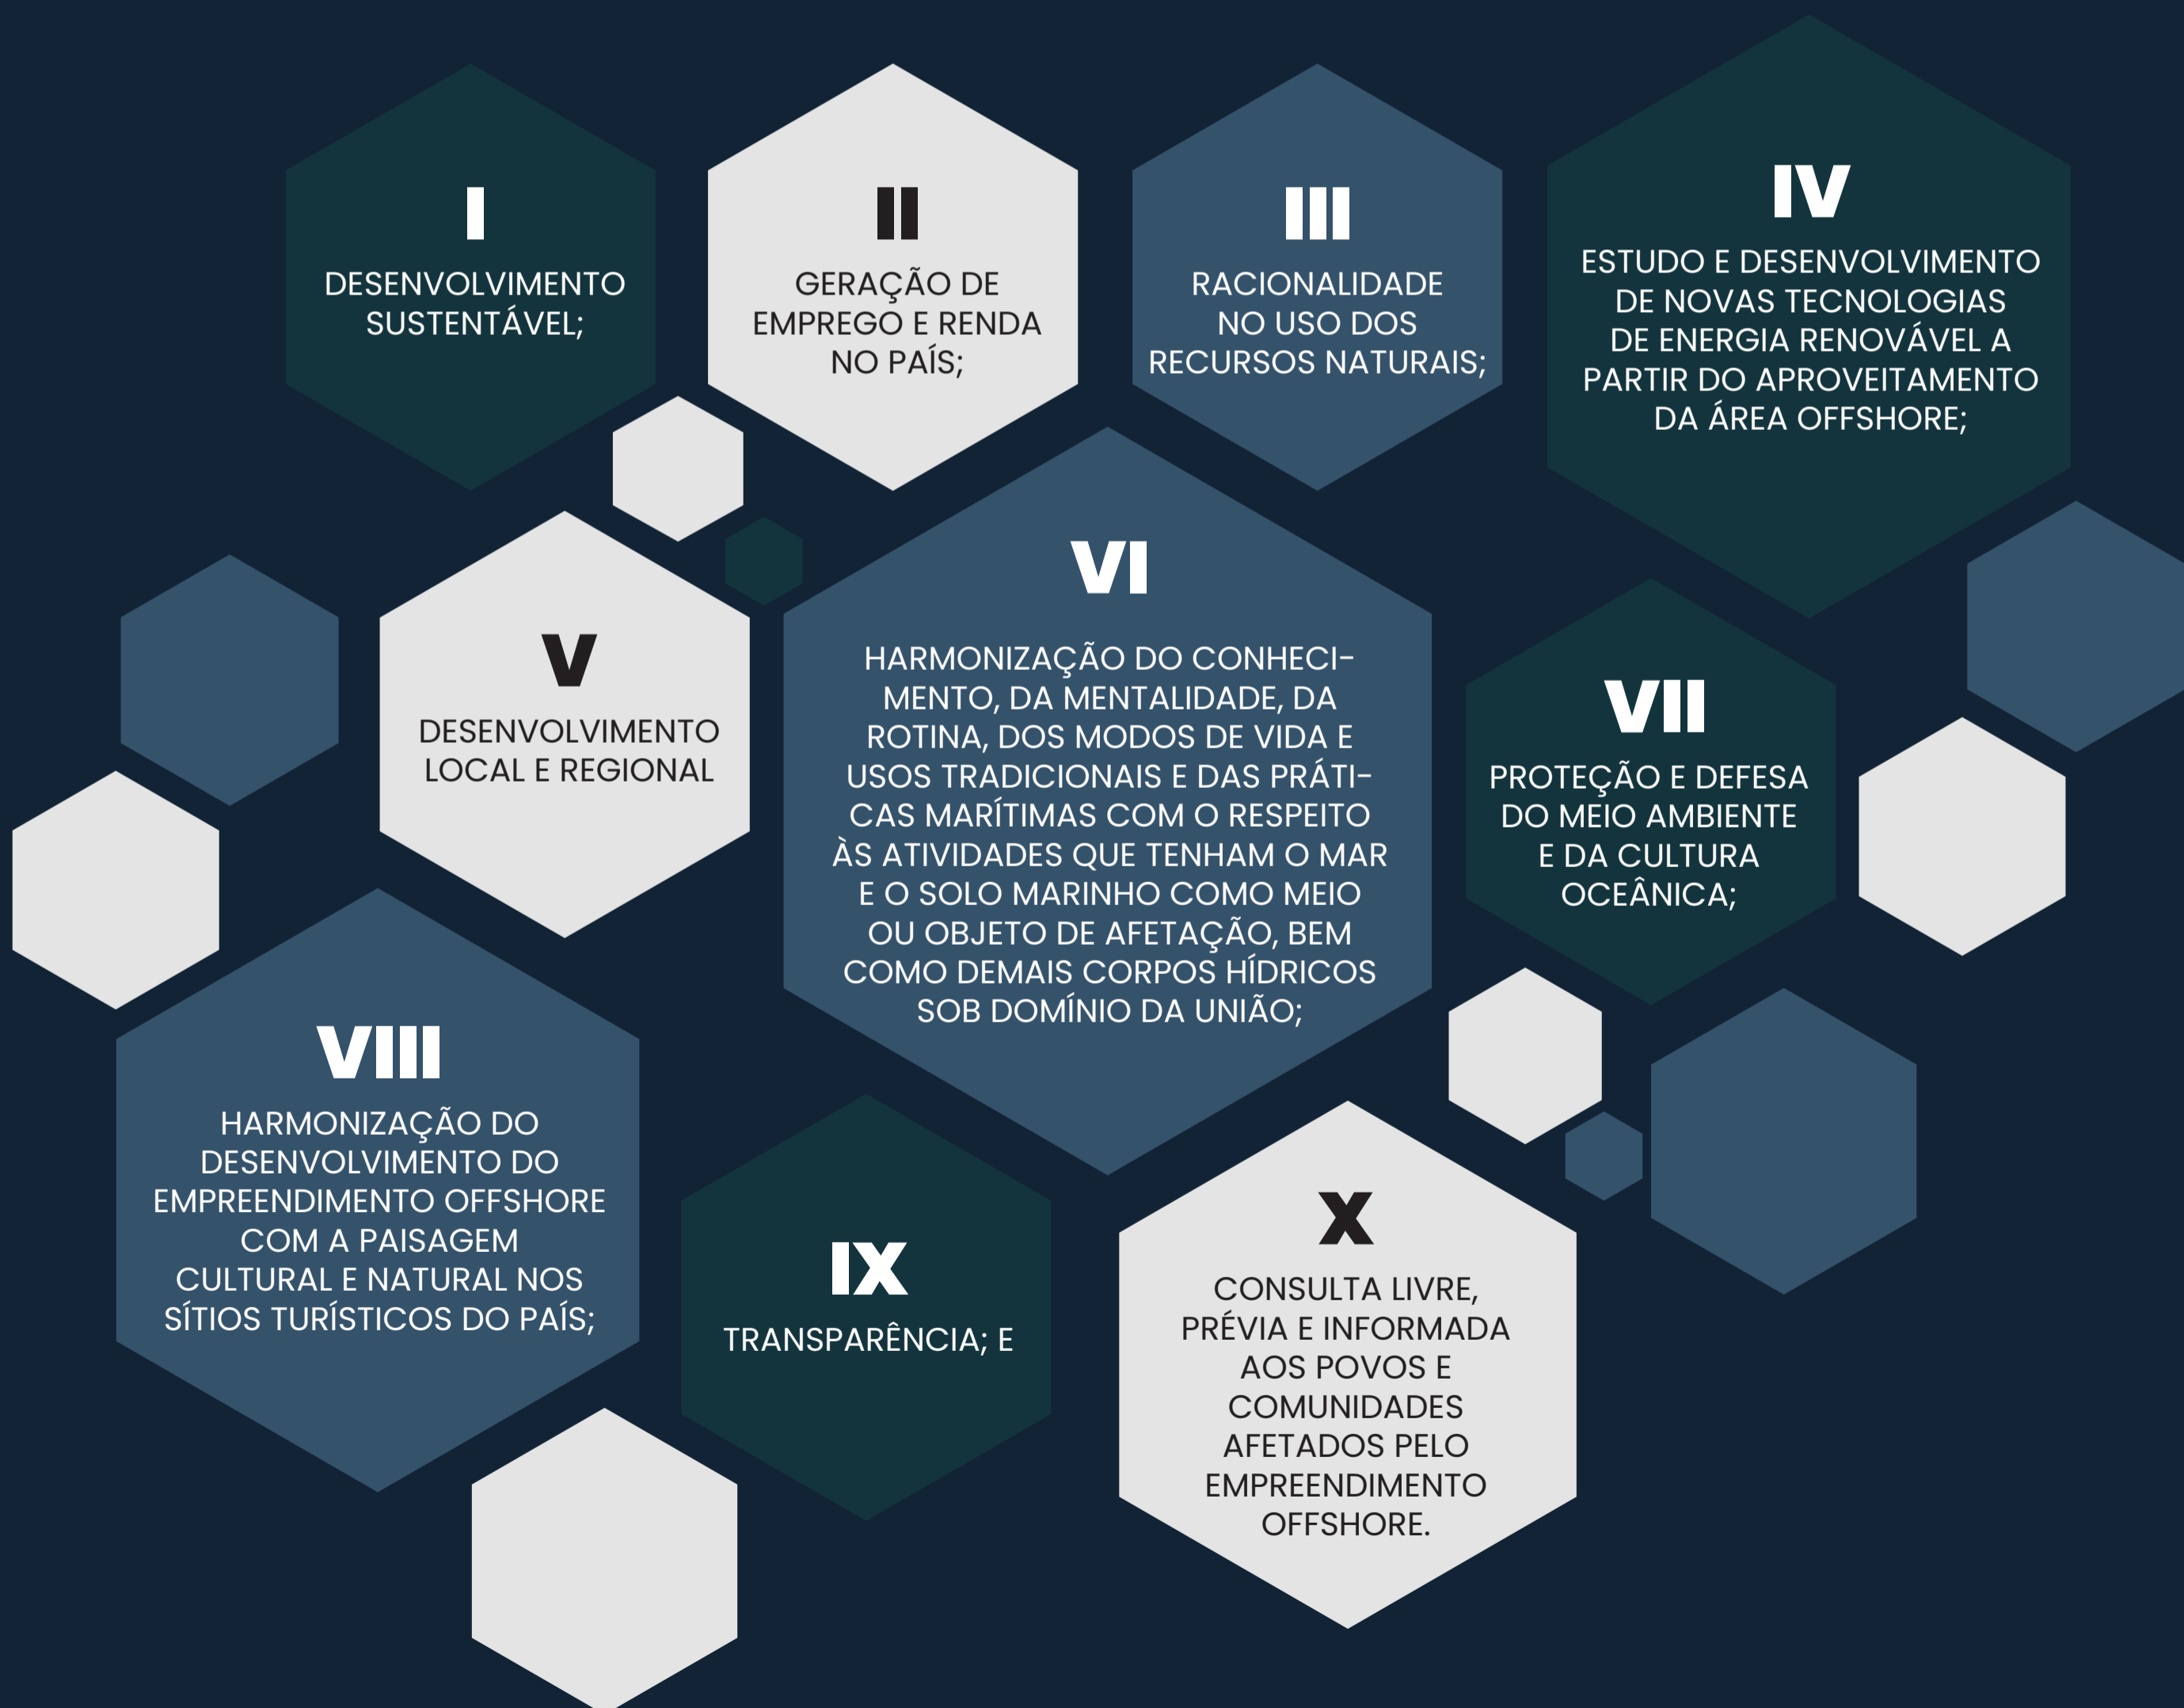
I

DESENVOLVIMENTO SUSTENTÁVEL;

II

GERAÇÃO DE EMPREGO E RENDA NO PAÍS;

III

RACIONALIDADE NO USO DOS RECURSOS NATURAIS;

IV

ESTUDO E DESENVOLVIMENTO DE NOVAS TECNOLOGIAS DE ENERGIA RENOVÁVEL A PARTIR DO APROVEITAMENTO DA ÁREA OFFSHORE;

V

DESENVOLVIMENTO LOCAL E REGIONAL

VI

HARMONIZAÇÃO DO CONHECIMENTO, DA MENTALIDADE, DA ROTINA, DOS MODOS DE VIDA E USOS TRADICIONAIS E DAS PRÁTICAS MARÍTIMAS COM O RESPEITO ÀS ATIVIDADES QUE TENHAM O MAR E O SOLO MARINHO COMO MEIO OU OBJETO DE AFETAÇÃO, BEM COMO DEMAIS CORPOS HÍDRICOS SOB DOMÍNIO DA UNIÃO;

VII

PROTEÇÃO E DEFESA DO MEIO AMBIENTE E DA CULTURA OCEÂNICA;

VIII

HARMONIZAÇÃO DO DESENVOLVIMENTO DO EMPREENDIMENTO OFFSHORE COM A PAISAGEM CULTURAL E NATURAL NOS SÍTIOS TURÍSTICOS DO PAÍS;

IX

TRANSPARÊNCIA; E

X

CONSULTA LIVRE, PRÉVIA E INFORMADA AOS POVOS E COMUNIDADES AFETADOS PELO EMPREENDIMENTO OFFSHORE.